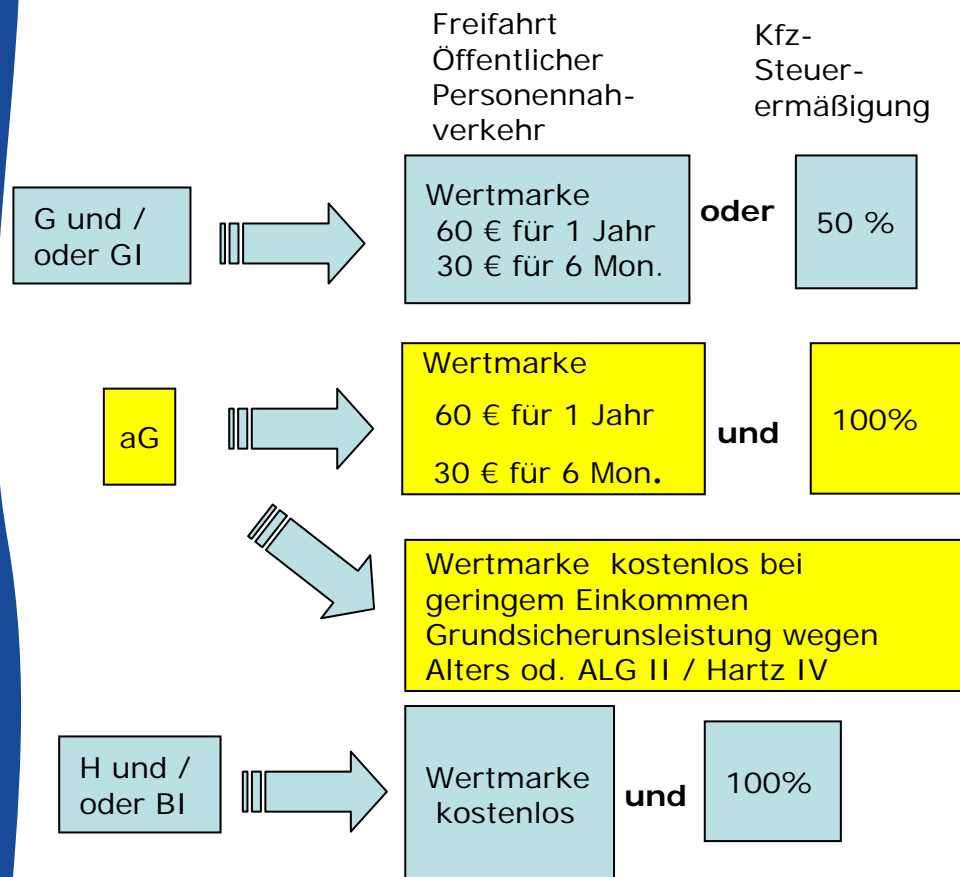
Freifahrt Öffentlicher Personennahverkehr

Kfz-Steuerermäßigung

G und / oder GI

Wertmarke
60 € für 1 Jahr
30 € für 6 Mon.

oder

50 %

aG

Wertmarke
60 € für 1 Jahr
30 € für 6 Mon.

und

100%

Wertmarke kostenlos bei geringem Einkommen Grundsicherunsleistung wegen Alters od. ALG II / Hartz IV

H und / oder BI

Wertmarke kostenlos

und

100%